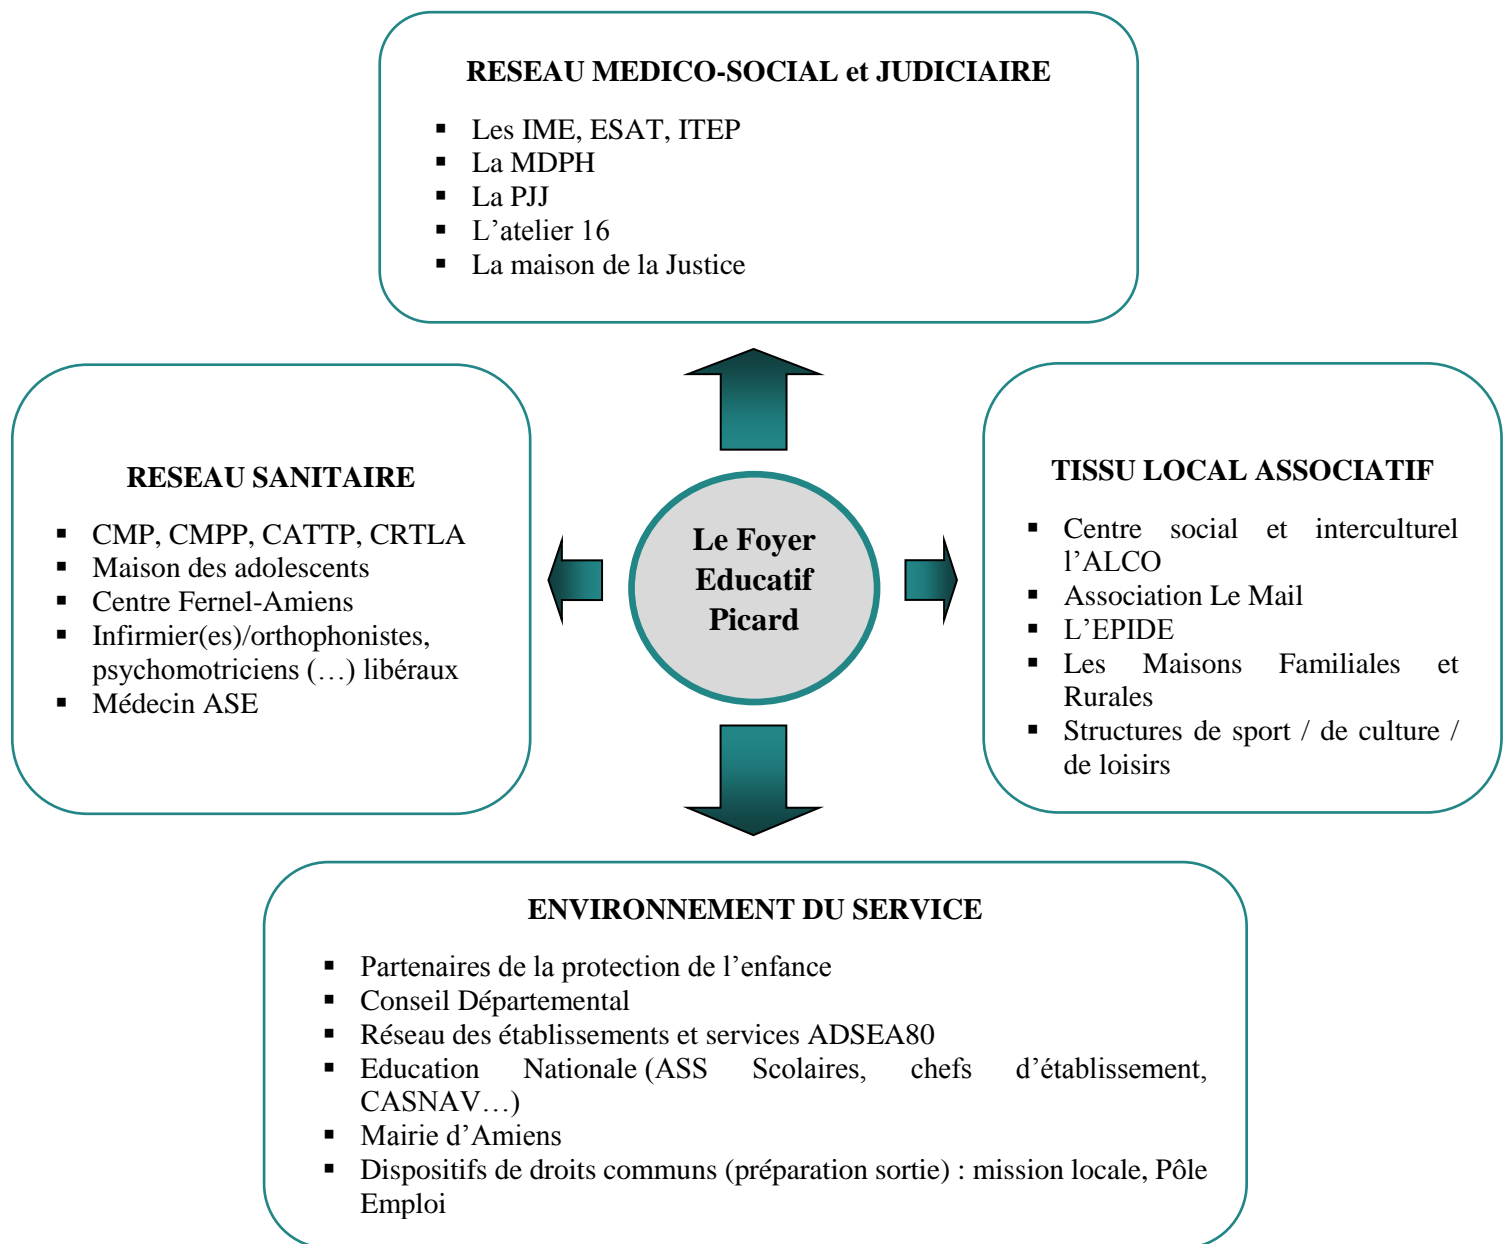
RESEAU MEDICO-SOCIAL et JUDICIAIRE

- Les IME, ESAT, ITEP
- La MDPH
- La PJJ
- L’atelier 16
- La maison de la Justice

RESEAU SANITAIRE

- CMP, CMPP, CATTP, CRTLA
- Maison des adolescents
- Centre Fernel-Amiens
- Infirmier(es)/orthophonistes, psychomotriciens (…) libéraux
- Médecin ASE

Le Foyer Educatif Picard

TISSU LOCAL ASSOCIATIF

- Centre social et interculturel l’ALCO
- Association Le Mail
- L’EPIDE
- Les Maisons Familiales et Rurales
- Structures de sport / de culture / de loisirs

ENVIRONNEMENT DU SERVICE

- Partenaires de la protection de l’enfance
- Conseil Départemental
- Réseau des établissements et services ADSEA80
- Education Nationale (ASS Scolaires, chefs d’établissement, CASNAV…)
- Mairie d’Amiens
- Dispositifs de droits communs (préparation sortie) : mission locale, Pôle Emploi